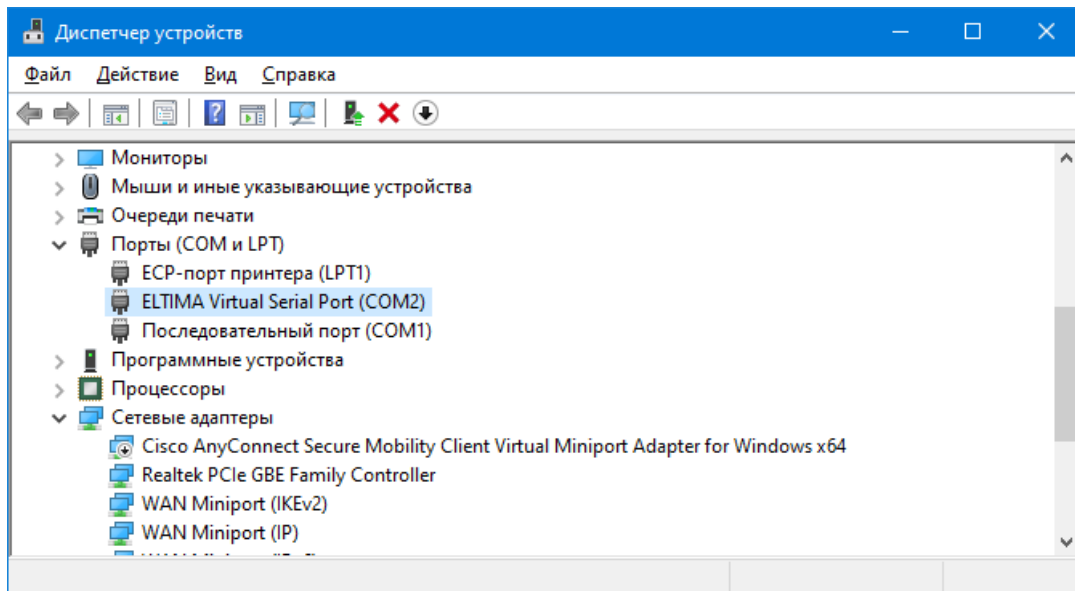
Диспетчер устройств

Файл Действие Вид Справка

Мониторы
Мыши и иные указывающие устройства
Очереди печати
Порты (COM и LPT)
ECP-порт принтера (LPT1)
ELTIMA Virtual Serial Port (COM2)
Последовательный порт (COM1)
Программные устройства
Процессоры
Сетевые адаптеры
Cisco AnyConnect Secure Mobility Client Virtual Miniport Adapter for Windows x64
Realtek PCIe GBE Family Controller
WAN Miniport (IKEv2)
WAN Miniport (IP)
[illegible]